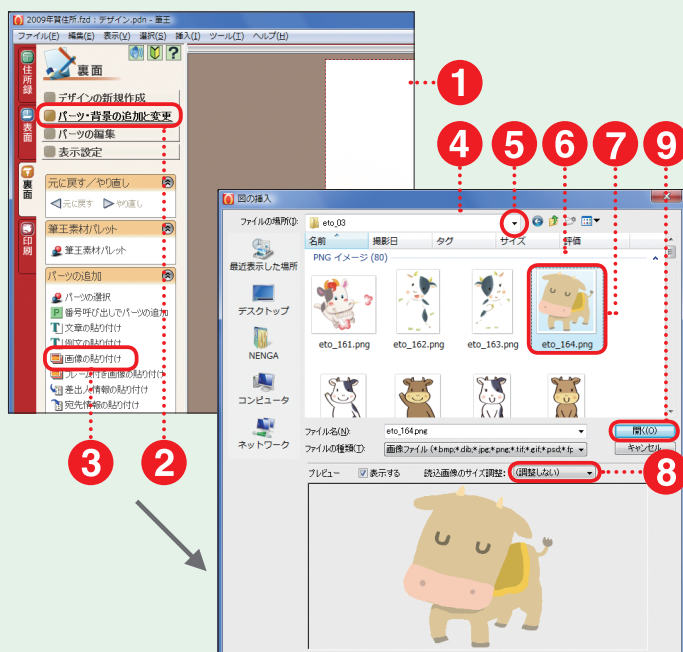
2009年賀状作.fzd : デザイン.pdn - 筆王

ファイル(F) 編集(E) 表示(V) 選択(S) 挿入(I) ツール(T) ヘルプ(H)

住所録

表面

裏面

印刷

裏面

デザインの新規作成

パーツ・背景の追加と変更

パーツの編集

表示設定

元に戻す／やり直し

元に戻す

やり直し

筆王素材パレット

筆王素材パレット

パーツの追加

パーツの選択

番号呼び出しでパーツの追加

文章の貼り付け

縦文の貼り付け

画像の貼り付け

フレーム付き画像の貼り付け

差出人情報の貼り付け

宛先情報の貼り付け

1

2

3

4

5

6

7

8

9

図の挿入

ファイルの場所(I): eto_03

名前 撮影日 タグ サイズ 評価

PNG イメージ (80)

最近表示した場所

デスクトップ

NENGA

コンピュータ

ネットワーク

eto_161.png

eto_162.png

eto_163.png

eto_164.png

ファイル名(N): eto_164.png

ファイルの種類(T): 画像ファイル (*.bmp;*.dib;*.jpg;*.png;*.tif;*.gif;*.psd;*.fp

開く(O)

キャンセル

プレビュー

表示する

読込画像のサイズ調整: (調整しない)